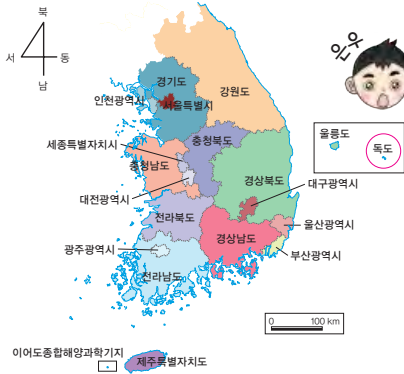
북
서
동
남

와우

경기도
서울특별시
인천광역시
강원도
충청북도
세종특별자치시
충청남도
대전광역시
경상북도
대구광역시
전라북도
경상남도
울산광역시
광주광역시
부산광역시
전라남도
울릉도
독도
0
100 km
이어도종합해양과학기지
제주특별자치도